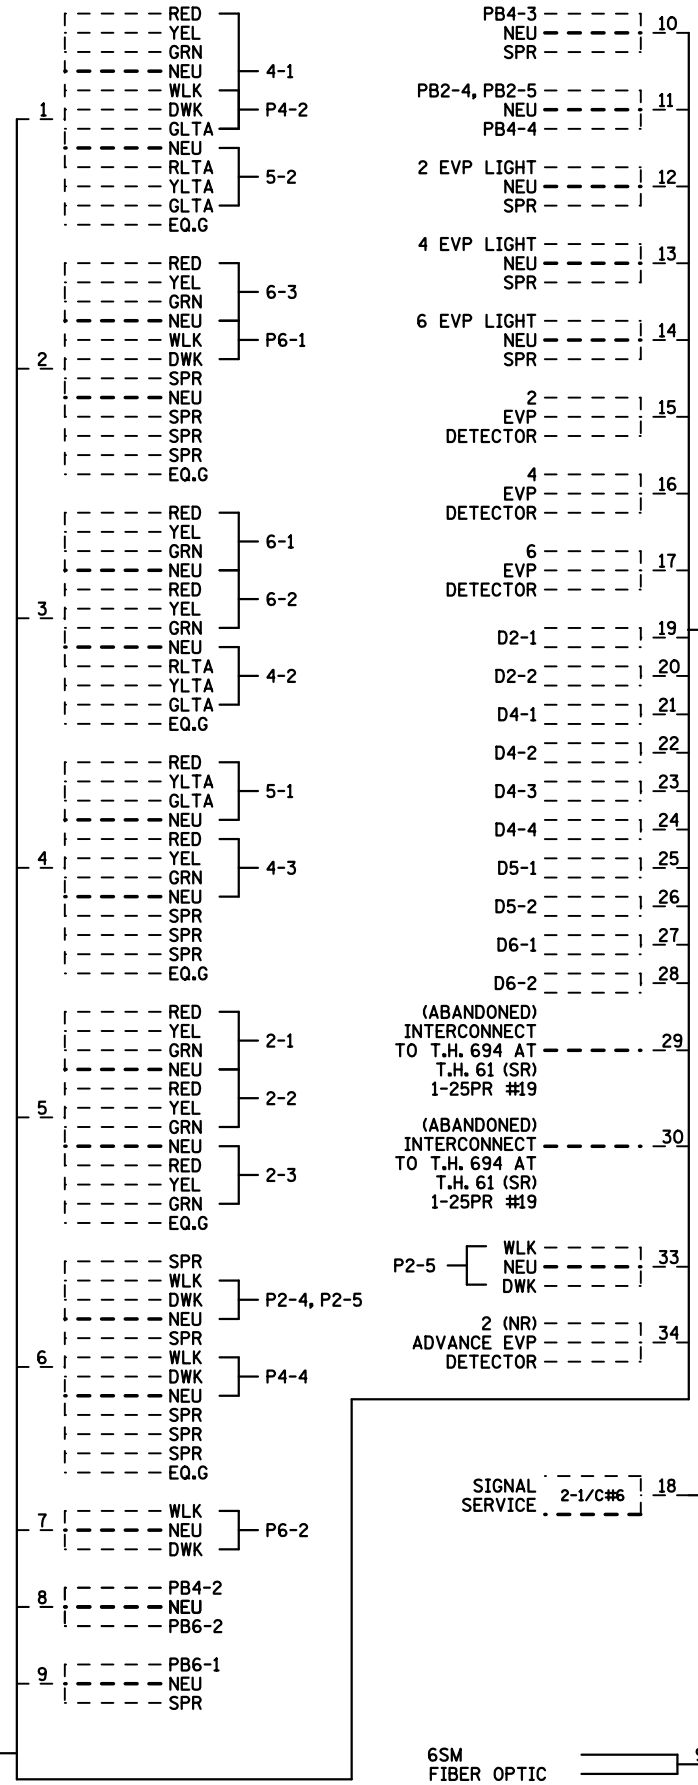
1
RED
YEL
GRN
NEU
WLK
DWK
GLTA
4-1
P4-2
NEU
RLTA
YLTA
GLTA
5-2
EQ.G

2
RED
YEL
GRN
NEU
WLK
DWK
6-3
P6-1
SPR
NEU
SPR
SPR
SPR
EQ.G

3
RED
YEL
GRN
NEU
6-1
RED
YEL
GRN
6-2
NEU
RLTA
YLTA
GLTA
4-2
EQ.G

4
RED
YLTA
GLTA
NEU
5-1
RED
YEL
GRN
NEU
4-3
SPR
SPR
SPR
EQ.G

5
RED
YEL
GRN
NEU
2-1
RED
YEL
GRN
2-2
NEU
RED
YEL
GRN
2-3
EQ.G

6
SPR
WLK
DWK
NEU
P2-4, P2-5
SPR
WLK
DWK
NEU
P4-4
SPR
SPR
SPR
EQ.G

7
WLK
NEU
DWK
P6-2

8
PB4-2
NEU
PB6-2

9
PB6-1
NEU
SPR

PB4-3
NEU
SPR
10

PB2-4, PB2-5
NEU
PB4-4
11

2 EVP LIGHT
NEU
SPR
12

4 EVP LIGHT
NEU
SPR
13

6 EVP LIGHT
NEU
SPR
14

2
EVP
DETECTOR
15

4
EVP
DETECTOR
16

6
EVP
DETECTOR
17

D2-1 19
D2-2 20
D4-1 21
D4-2 22
D4-3 23
D4-4 24
D5-1 25
D5-2 26
D6-1 27
D6-2 28

(ABANDONED)
INTERCONNECT
TO T.H. 694 AT
T.H. 61 (SR)
1-25PR #19
29

(ABANDONED)
INTERCONNECT
TO T.H. 694 AT
T.H. 61 (SR)
1-25PR #19
30

P2-5
WLK
NEU
DWK
33

2 (NR)
ADVANCE EVP
DETECTOR
34

SIGNAL
SERVICE
2-1/C#6
18

6SM
FIBER OPTIC